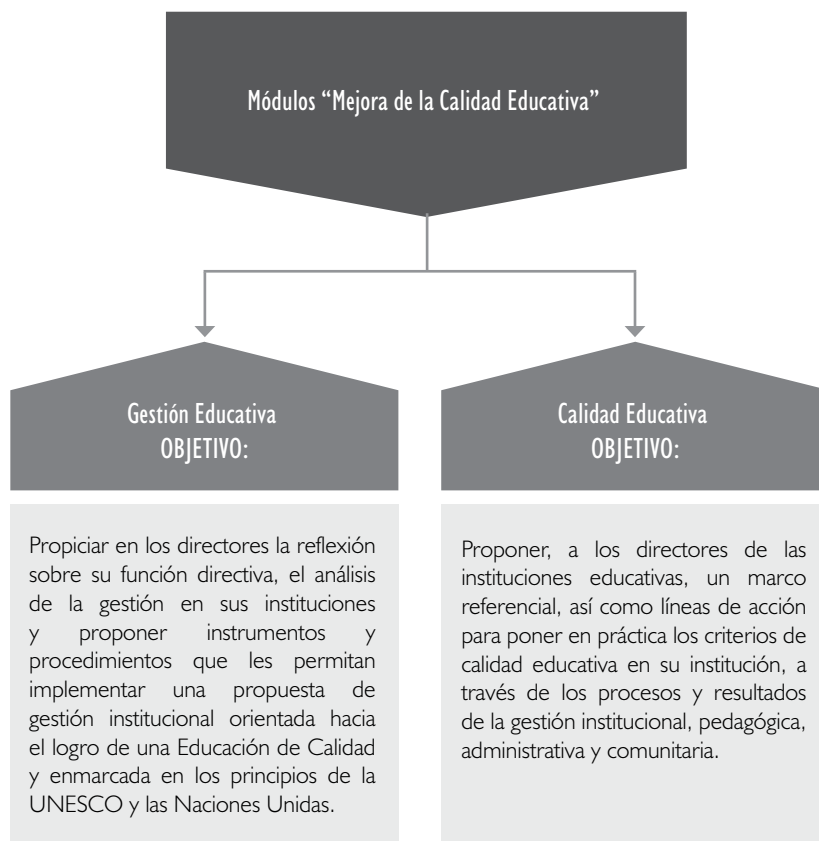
Módulos “Mejora de la Calidad Educativa”

Gestión Educativa
OBJETIVO:

Propiciar en los directores la reflexión sobre su función directiva, el análisis de la gestión en sus instituciones y proponer instrumentos y procedimientos que les permitan implementar una propuesta de gestión institucional orientada hacia el logro de una Educación de Calidad y enmarcada en los principios de la UNESCO y las Naciones Unidas.

Calidad Educativa
OBJETIVO:

Proponer, a los directores de las instituciones educativas, un marco referencial, así como líneas de acción para poner en práctica los criterios de calidad educativa en su institución, a través de los procesos y resultados de la gestión institucional, pedagógica, administrativa y comunitaria.